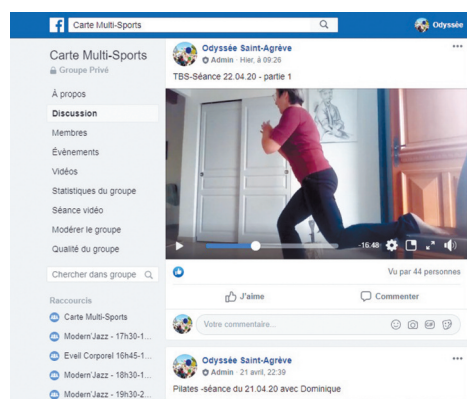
f Carte Multi-Sports
Odyssée

Carte Multi-Sports
Groupe Privé

À propos
Discussion
Membres
Évènements
Vidéos
Statistiques du groupe
Séance vidéo
Modérer le groupe
Qualité du groupe

Chercher dans groupe

Raccourcis
Carte Multi-Sports
Modern'Jazz - 17h30-1...
Eveil Corporel 16h45-1...
Modern'Jazz - 18h30-1...
Modern'Jazz - 19h30-2...

Odyssée Saint-Agrève
Admin · Hier, à 09:26
TBS-Séance 22.04.20 - partie 1

-16:48

Vu par 44 personnes

J'aime
Commenter

Votre commentaire...

Odyssée Saint-Agrève
Admin · 21 avril, 22:39
Pilates -séance du 21.04.20 avec Dominique